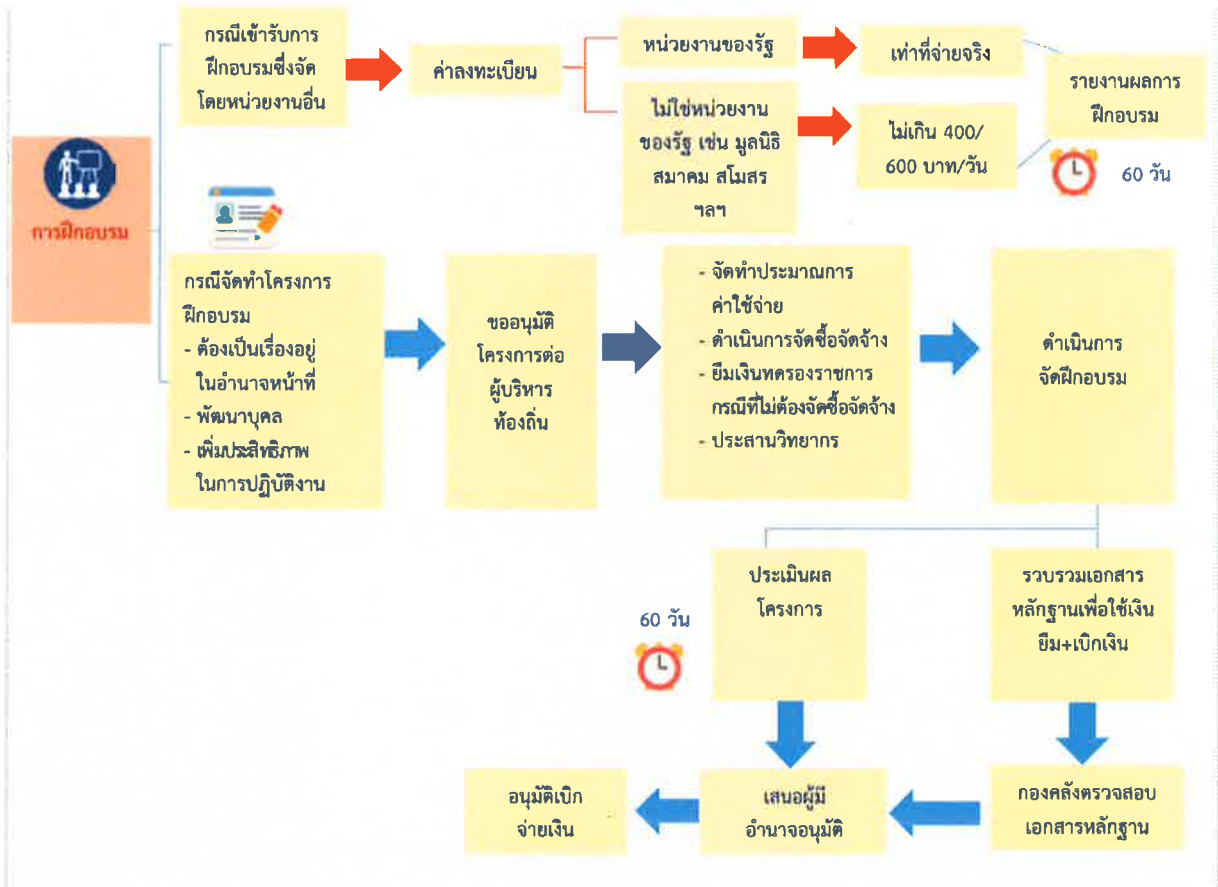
การฝึกอบรม

กรณีเข้ารับการฝึกอบรมซึ่งจัดโดยหน่วยงานอื่น

ค่าลงทะเบียน

หน่วยงานของรัฐ

เท่าที่จ่ายจริง

ไม่ใช่หน่วยงานของรัฐ เช่น มูลนิธิ สมาคม สโมสร ฯลฯ

ไม่เกิน 400/600 บาท/วัน

รายงานผลการฝึกอบรม

60 วัน

กรณีจัดทำโครงการฝึกอบรม
- ต้องเป็นเรื่องอยู่ในอำนาจหน้าที่
- พัฒนาบุคล
- เพิ่มประสิทธิภาพในการปฏิบัติงาน

ขออนุมัติโครงการต่อผู้บริหารท้องถิ่น

- จัดทำประมาณการค่าใช้จ่าย
- ดำเนินการจัดซื้อจัดจ้าง
- ยืมเงินทดรองราชการ กรณีที่ไม่ต้องจัดซื้อจัดจ้าง
- ประสานวิทยากร

ดำเนินการจัดฝึกอบรม

ประเมินผลโครงการ

60 วัน

รวบรวมเอกสารหลักฐานเพื่อใช้เงินยืม+เบิกเงิน

อนุมัติเบิกจ่ายเงิน

เสนอผู้มีอำนาจอนุมัติ

กองคลังตรวจสอบเอกสารหลักฐาน